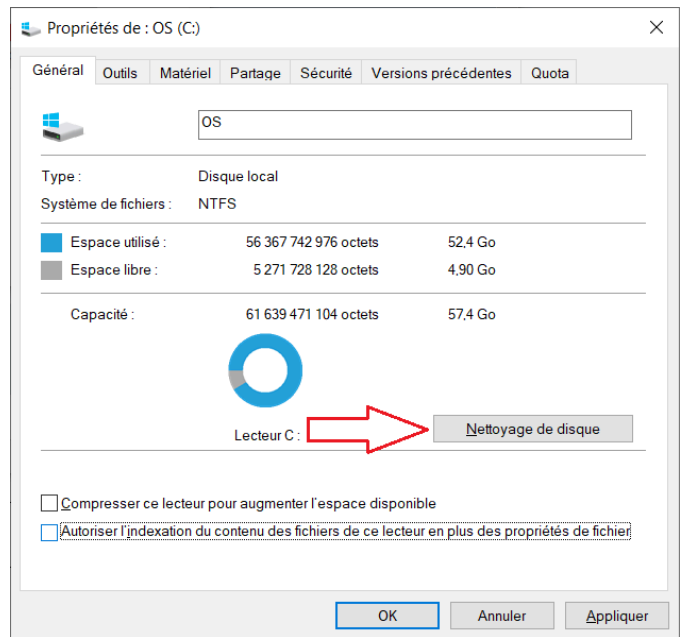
Propriétés de : OS (C:)

Général | Outils | Matériel | Partage | Sécurité | Versions précédentes | Quota

OS

Type : Disque local
Système de fichiers : NTFS

Espace utilisé : 56 367 742 976 octets 52,4 Go
Espace libre : 5 271 728 128 octets 4,90 Go

Capacité : 61 639 471 104 octets 57,4 Go

Lecteur C :

Nettoyage de disque

Compresser ce lecteur pour augmenter l'espace disponible

Autoriser l'indexation du contenu des fichiers de ce lecteur en plus des propriétés de fichier

OK | Annuler | Appliquer